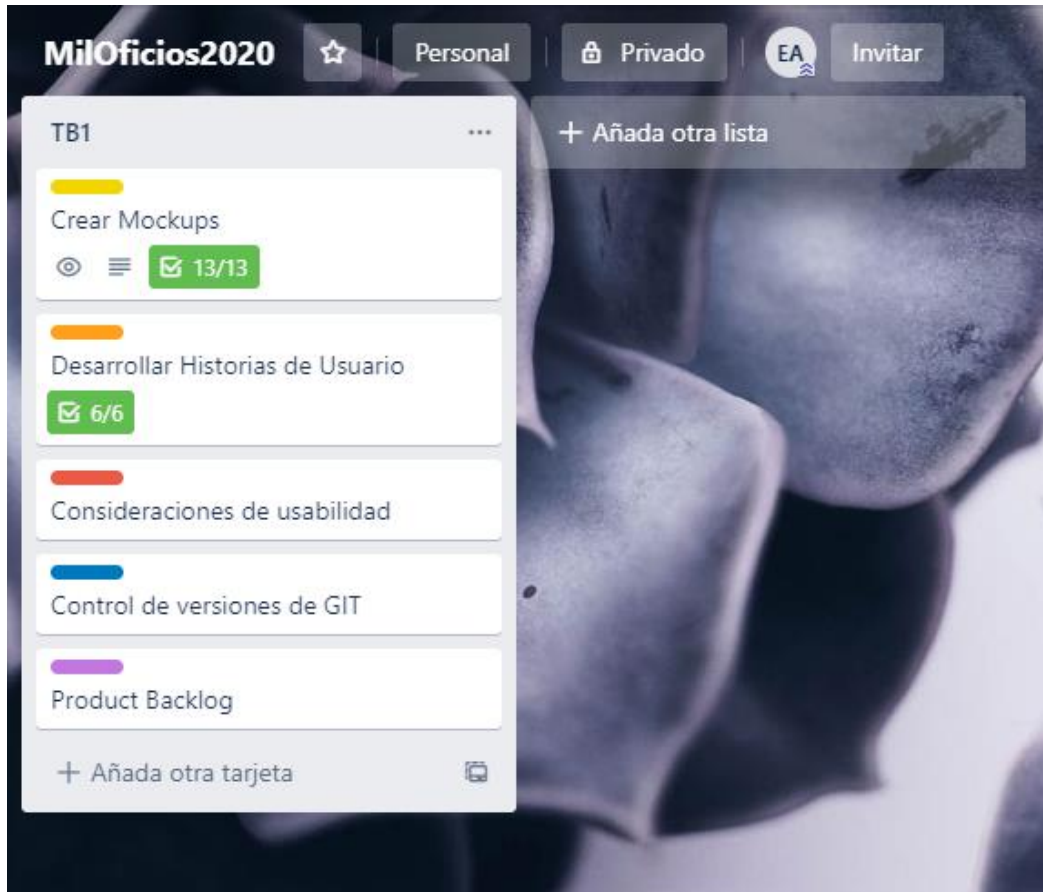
MilOficios2020 Personal Privado EA Invitar

TB1 ...

+ Añada otra lista

Crear Mockups

13/13

Desarrollar Historias de Usuario

6/6

Consideraciones de usabilidad

Control de versiones de GIT

Product Backlog

+ Añada otra tarjeta